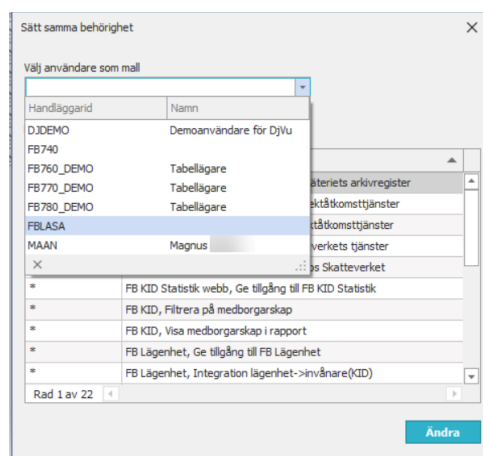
Sätt samma behörighet

×

Välj användare som mall

| Handläggarid | Namn |
|---|---|
| DJDEMO | Demoanvändare för DjVu |
| FB740 | |
| FB760_DEMO | Tabellägare |
| FB770_DEMO | Tabellägare |
| FB780_DEMO | Tabellägare |
| FBLASA | |
| MAAN | Magnus |

×

| | |
|---|---|
| | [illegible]äteriets arkivregister |
| | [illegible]ektåtkomsttjänster |
| | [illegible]tåtkomsttjänster |
| | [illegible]verkets tjänster |
| | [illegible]s Skatteverket |
| * | FB KID Statistik webb, Ge tillgång till FB KID Statistik |
| * | FB KID, Filtrera på medborgarskap |
| * | FB KID, Visa medborgarskap i rapport |
| * | FB Lägenhet, Ge tillgång till FB Lägenhet |
| * | FB Lägenhet, Integration lägenhet->invånare(KID) |

Rad 1 av 22

Ändra